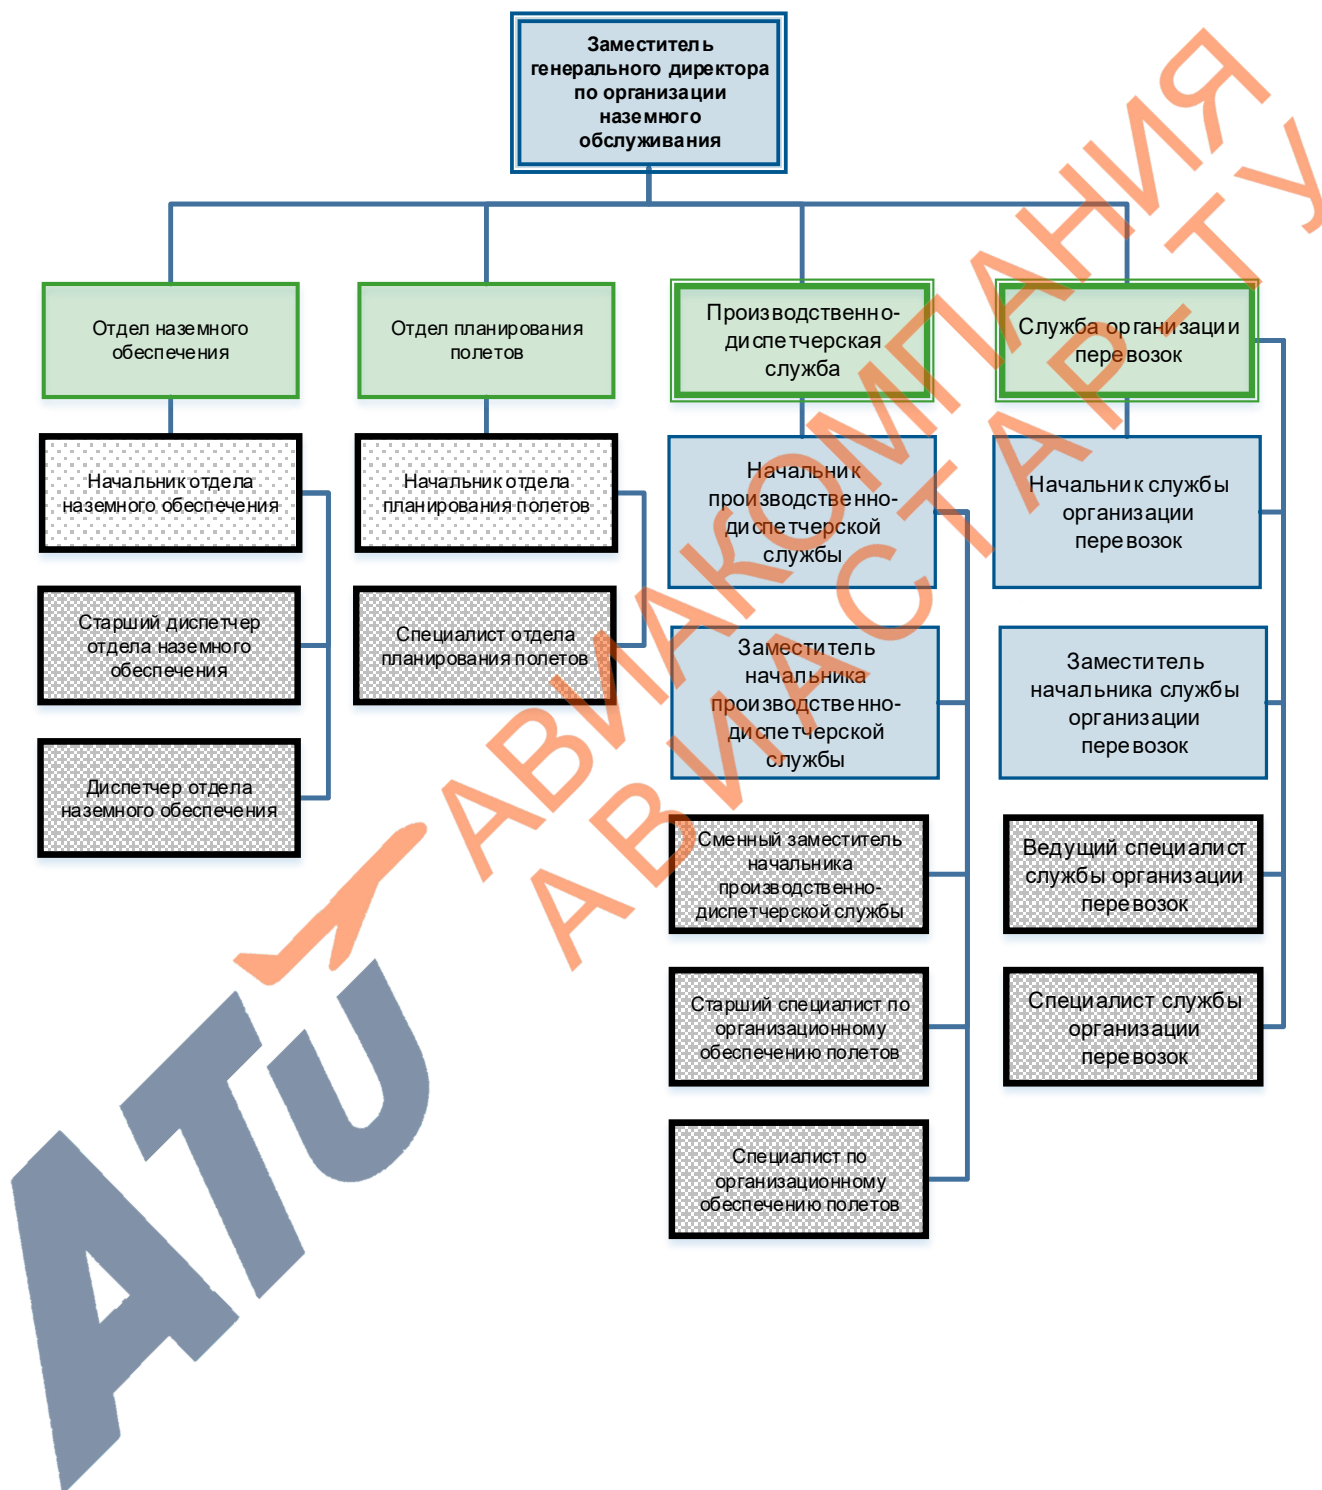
Заместитель генерального директора по организации наземного обслуживания

Отдел наземного обеспечения

Отдел планирования полетов

Производственно-диспетчерская служба

Служба организации перевозок

Начальник отдела наземного обеспечения

Старший диспетчер отдела наземного обеспечения

Диспетчер отдела наземного обеспечения

Начальник отдела планирования полетов

Специалист отдела планирования полетов

Начальник производственно-диспетчерской службы

Заместитель начальника производственно-диспетчерской службы

Сменный заместитель начальника производственно-диспетчерской службы

Старший специалист по организационному обеспечению полетов

Специалист по организационному обеспечению полетов

Начальник службы организации перевозок

Заместитель начальника службы организации перевозок

Ведущий специалист службы организации перевозок

Специалист службы организации перевозок

АВИАКОМПАНИЯ
АВИАСТАР-ТУ

ATU